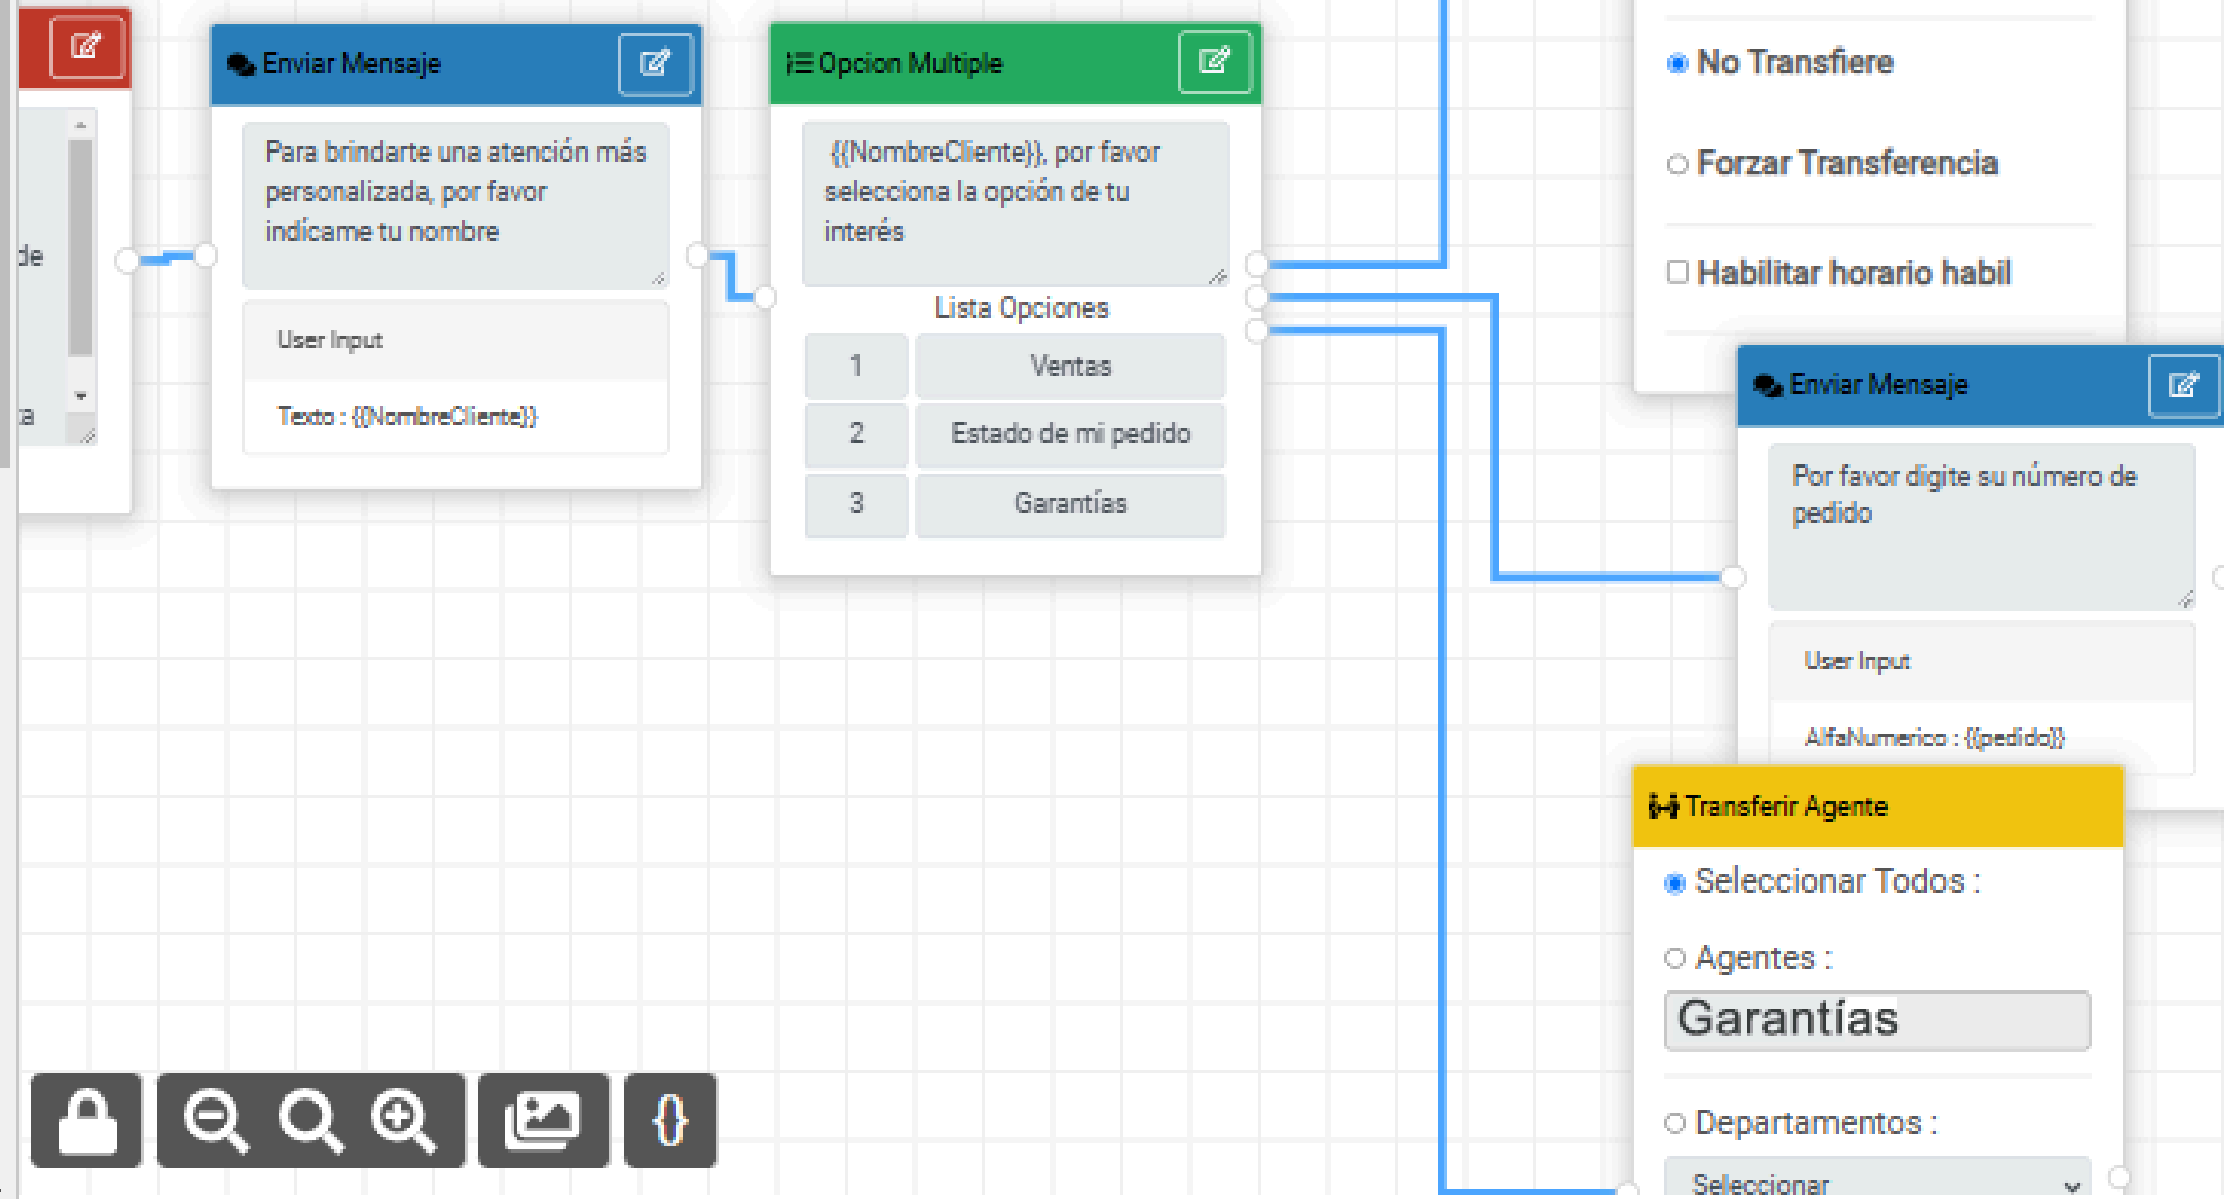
de

a

Enviar Mensaje

Para brindarte una atención más personalizada, por favor indícame tu nombre

User Input

Texto : {{NombreCliente}}

Opcion Multiple

{{NombreCliente}}, por favor selecciona la opción de tu interés

Lista Opciones

| 1 | Ventas |
|---|---|
| 2 | Estado de mi pedido |
| 3 | Garantías |

No Transfiere

Forzar Transferencia

Habilitar horario habil

Enviar Mensaje

Por favor digite su número de pedido

User Input

AlfaNumerico : {{pedido}}

Transferir Agente

Seleccionar Todos :

Agentes :

Garantías

Departamentos :

Seleccionar